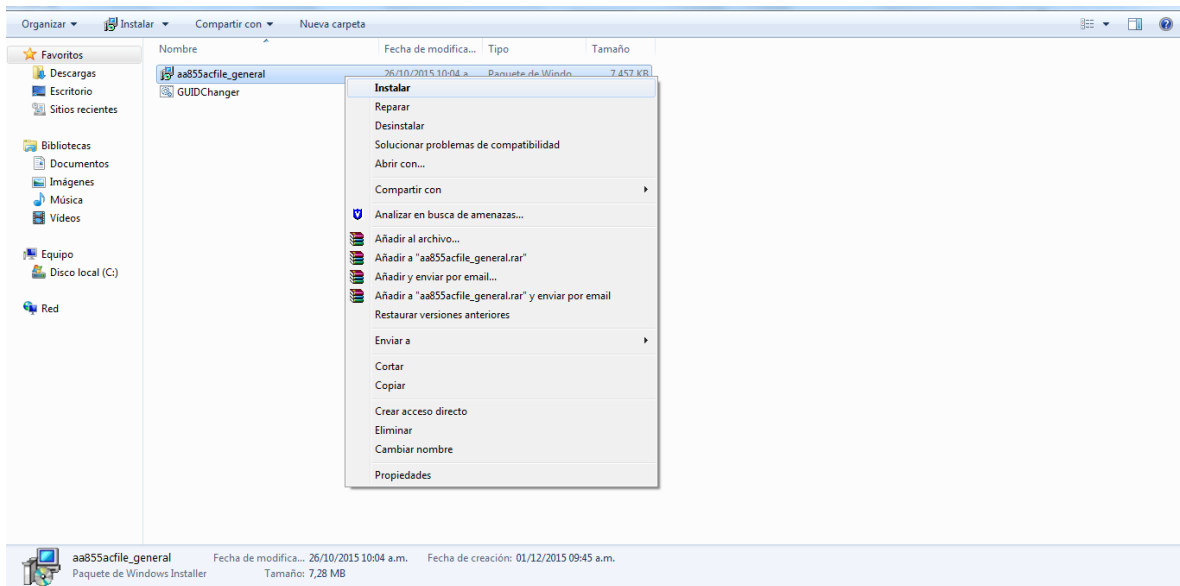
Organizar ▾ Instalar ▾ Compartir con ▾ Nueva carpeta

Favoritos
Descargas
Escritorio
Sitios recientes

Bibliotecas
Documentos
Imágenes
Música
Vídeos

Equipo
Disco local (C:)

Red

| Nombre | Fecha de modifica... | Tipo | Tamaño |
|---|---|---|---|
| aa855acfile_general | 26/10/2015 10:04 a... | Paquete de Windo... | 7.457 KB |
| GUIDChanger | | | |

Instalar
Reparar
Desinstalar
Solucionar problemas de compatibilidad
Abrir con...
Compartir con
Analizar en busca de amenazas...
Añadir al archivo...
Añadir a "aa855acfile_general.rar"
Añadir y enviar por email...
Añadir a "aa855acfile_general.rar" y enviar por email
Restaurar versiones anteriores
Enviar a
Cortar
Copiar
Crear acceso directo
Eliminar
Cambiar nombre
Propiedades

aa855acfile_general Fecha de modifica... 26/10/2015 10:04 a.m. Fecha de creación: 01/12/2015 09:45 a.m.
Paquete de Windows Installer Tamaño: 7,28 MB